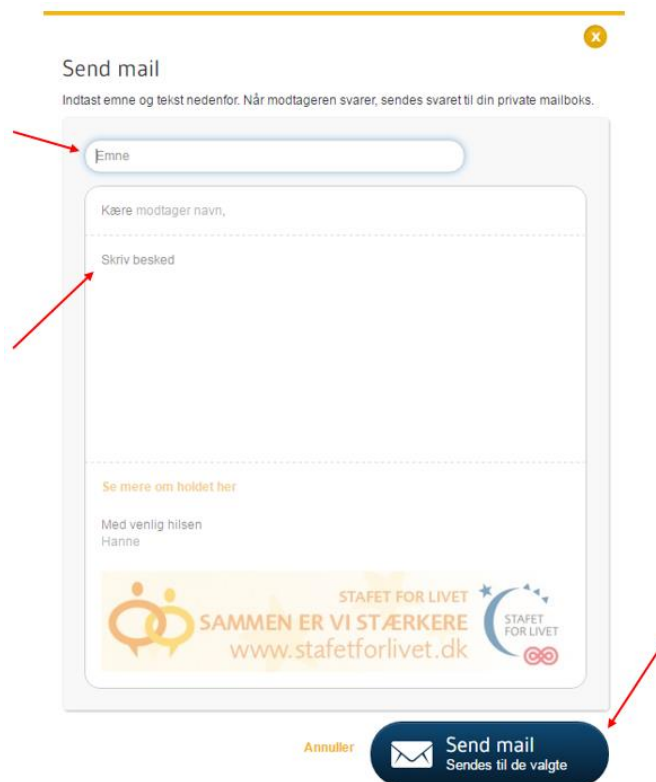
Send mail

Indtast emne og tekst nedenfor. Når modtageren svarer, sendes svaret til din private mailboks.

Emne

Kære modtager navn,

Skriv besked

Se mere om holdet her

Med venlig hilsen
Hanne

STAFET FOR LIVET
SAMMEN ER VI STÆRKERE
www.stafetforlivet.dk

STAFET FOR LIVET

Annuller

Send mail
Sendes til de valgte